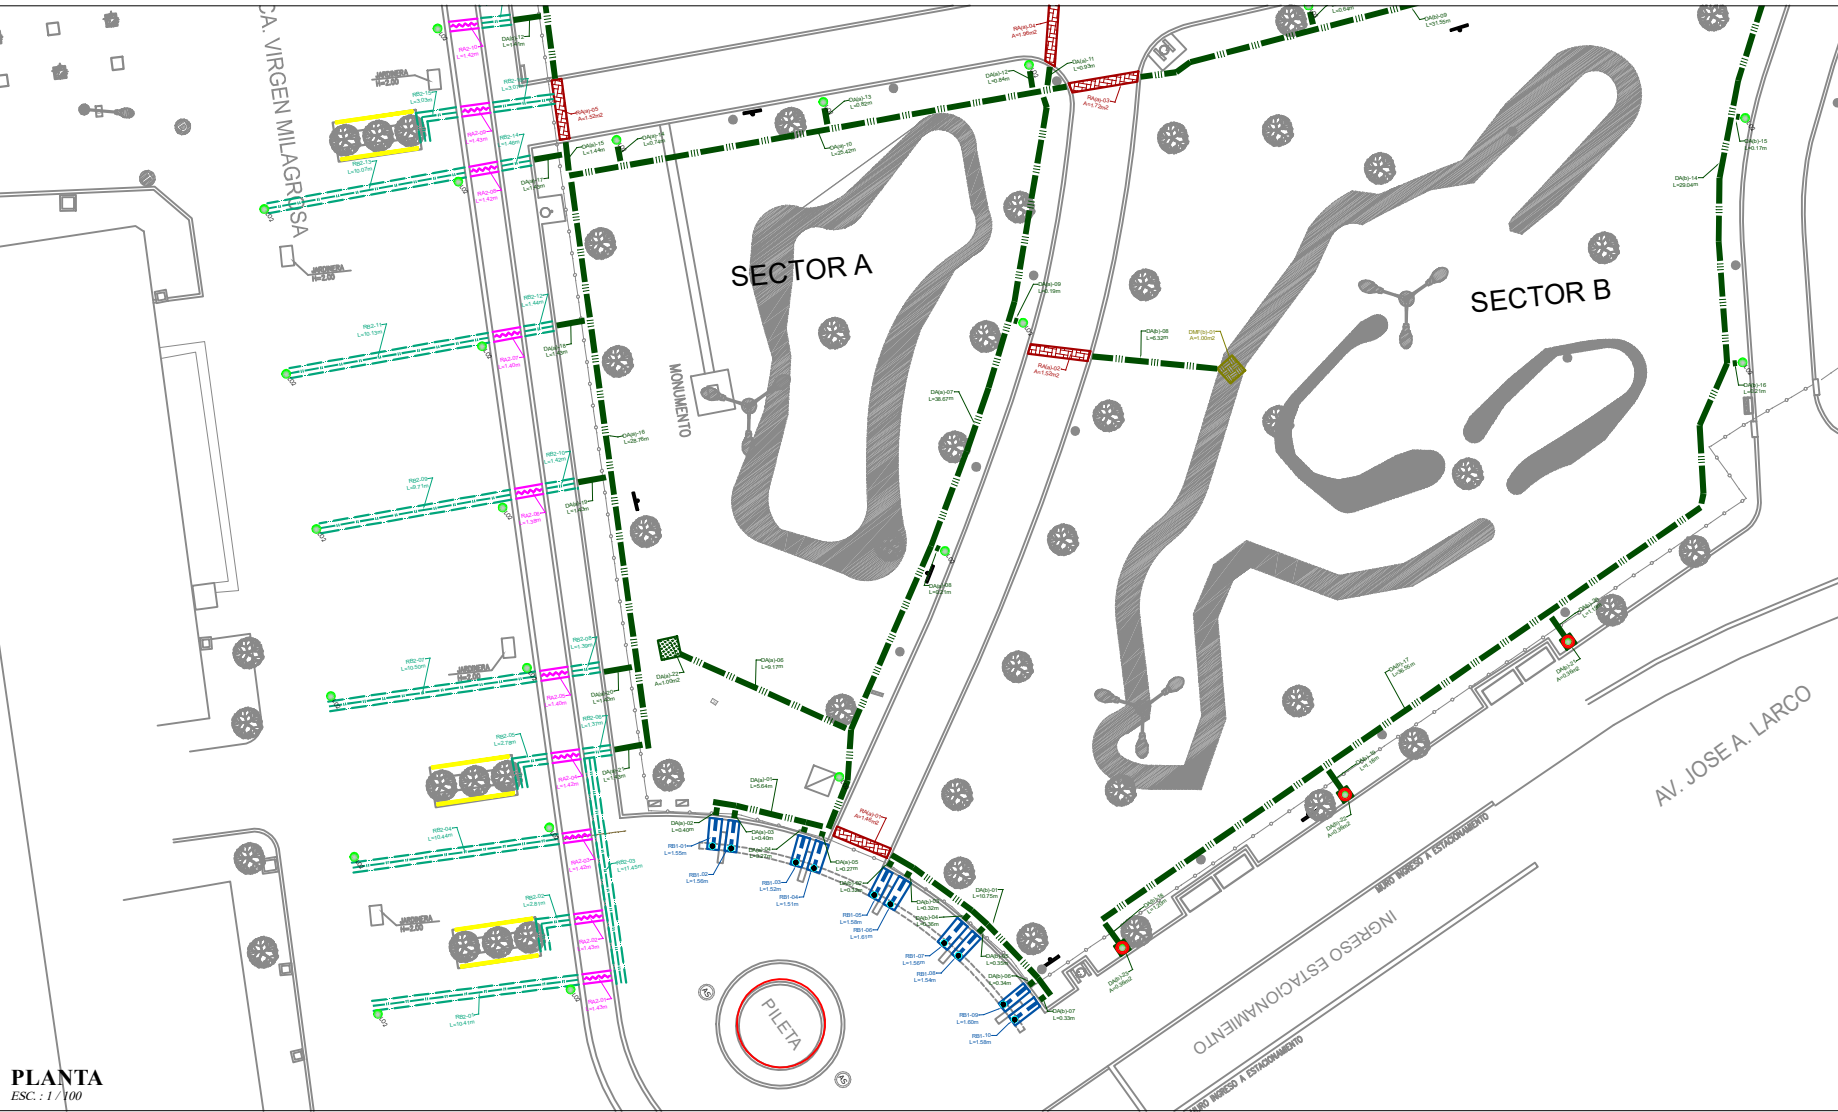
CA. VIRGEN MILAGROSA

SECTOR A

SECTOR B

MONUMENTO

PILETA

AV. JOSE A. LARCO

INGRESO ESTACIONAMIENTO

MURO INGRESO A ESTACIONAMIENTO

JARDINERA H=2.00

RA(s)-01 A=1.49m2

RA(s)-02 A=1.52m2

RA(s)-03 A=1.72m2

RA(s)-04 A=1.96m2

RA(s)-05 A=1.53m2

DMF(s)-01 A=1.00m2

DAA(s)-21 A=1.00m2

DA(s)-06 L=8.17m

DA(s)-07 L=38.67m

DA(s)-08 L=6.32m

DA(s)-09 L=6.19m

DA(s)-10 L=25.42m

DA(s)-11 L=0.93m

DA(s)-12 L=0.84m

DA(s)-13 L=0.82m

DA(s)-14 L=0.74m

DA(s)-15 L=1.44m

DA(s)-16 L=28.76m

DA(b)-14 L=29.04m

DA(b)-15 L=0.17m

DA(b)-16 L=0.21m

DA(b)-17 L=36.56m

DA(b)-01 L=10.75m

DA(s)-01 L=5.64m

DA(s)-02 L=0.40m

DA(s)-03 L=0.40m

DA(s)-05 L=0.27m

DA(s)-07 L=0.33m

RB1-01 L=1.55m

RB1-02 L=1.56m

RB1-03 L=1.52m

RB1-04 L=1.51m

RB1-05 L=1.58m

RB1-06 L=1.61m

RB1-07 L=1.56m

RB1-08 L=1.54m

RB1-09 L=1.60m

RB1-10 L=1.58m

RB2-01 L=10.41m

RB2-02 L=2.81m

RB2-03 L=11.45m

RB2-04 L=10.44m

RB2-05 L=2.79m

RB2-07 L=10.50m

RB2-09 L=8.71m

RB2-11 L=10.13m

RB2-13 L=10.07m

RB2-15 L=3.03m

RA2-01 L=1.43m

RA2-02 L=1.43m

RA2-03 L=1.42m

RA2-05 L=1.42m

RA2-06 L=1.40m

RA2-07 L=1.40m

RA2-08 L=1.38m

RA2-09 L=1.42m

RA2-10 L=1.42m

PLANTA
ESC. : 1 / 100